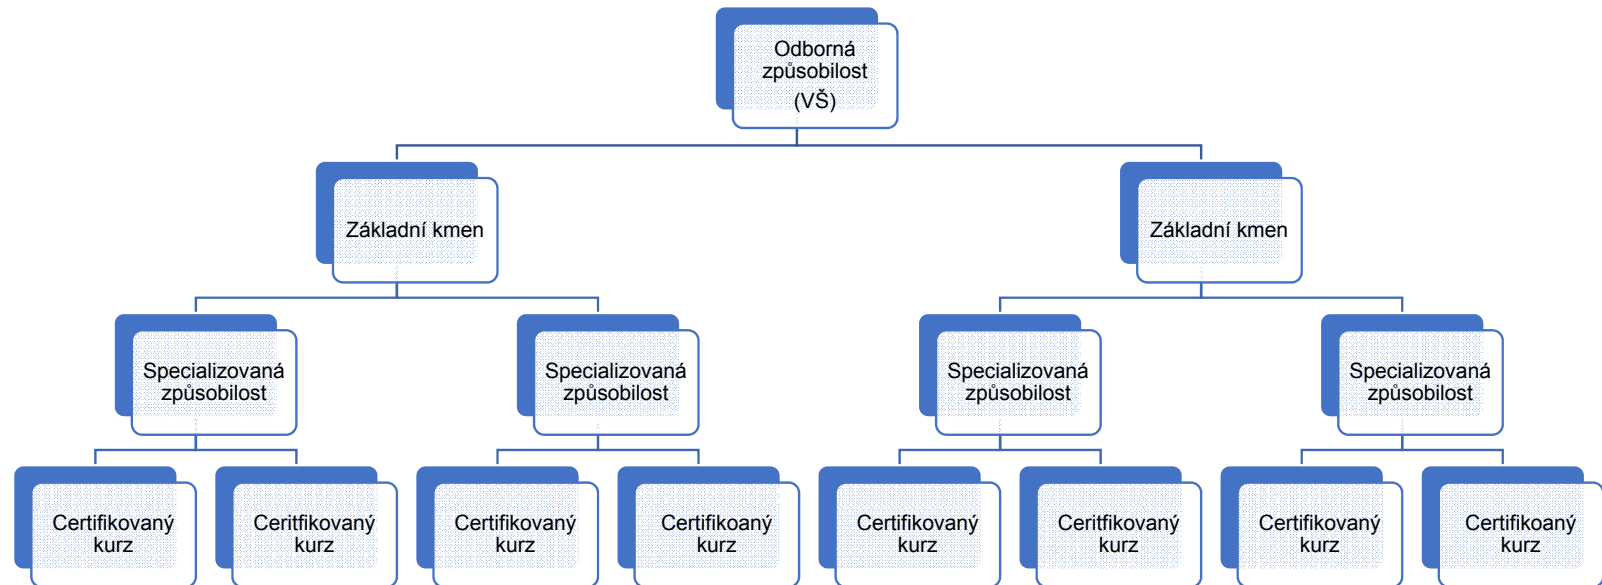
Odborná způsobilost (VŠ)

Základní kmen

Základní kmen

Specializovaná způsobilost

Specializovaná způsobilost

Specializovaná způsobilost

Specializovaná způsobilost

Certifikovaný kurz

Ceritfikovaný kurz

Certifikovaný kurz

Certifikoaný kurz

Certifikovaný kurz

Ceritfikovaný kurz

Certifikovaný kurz

Certifikoaný kurz